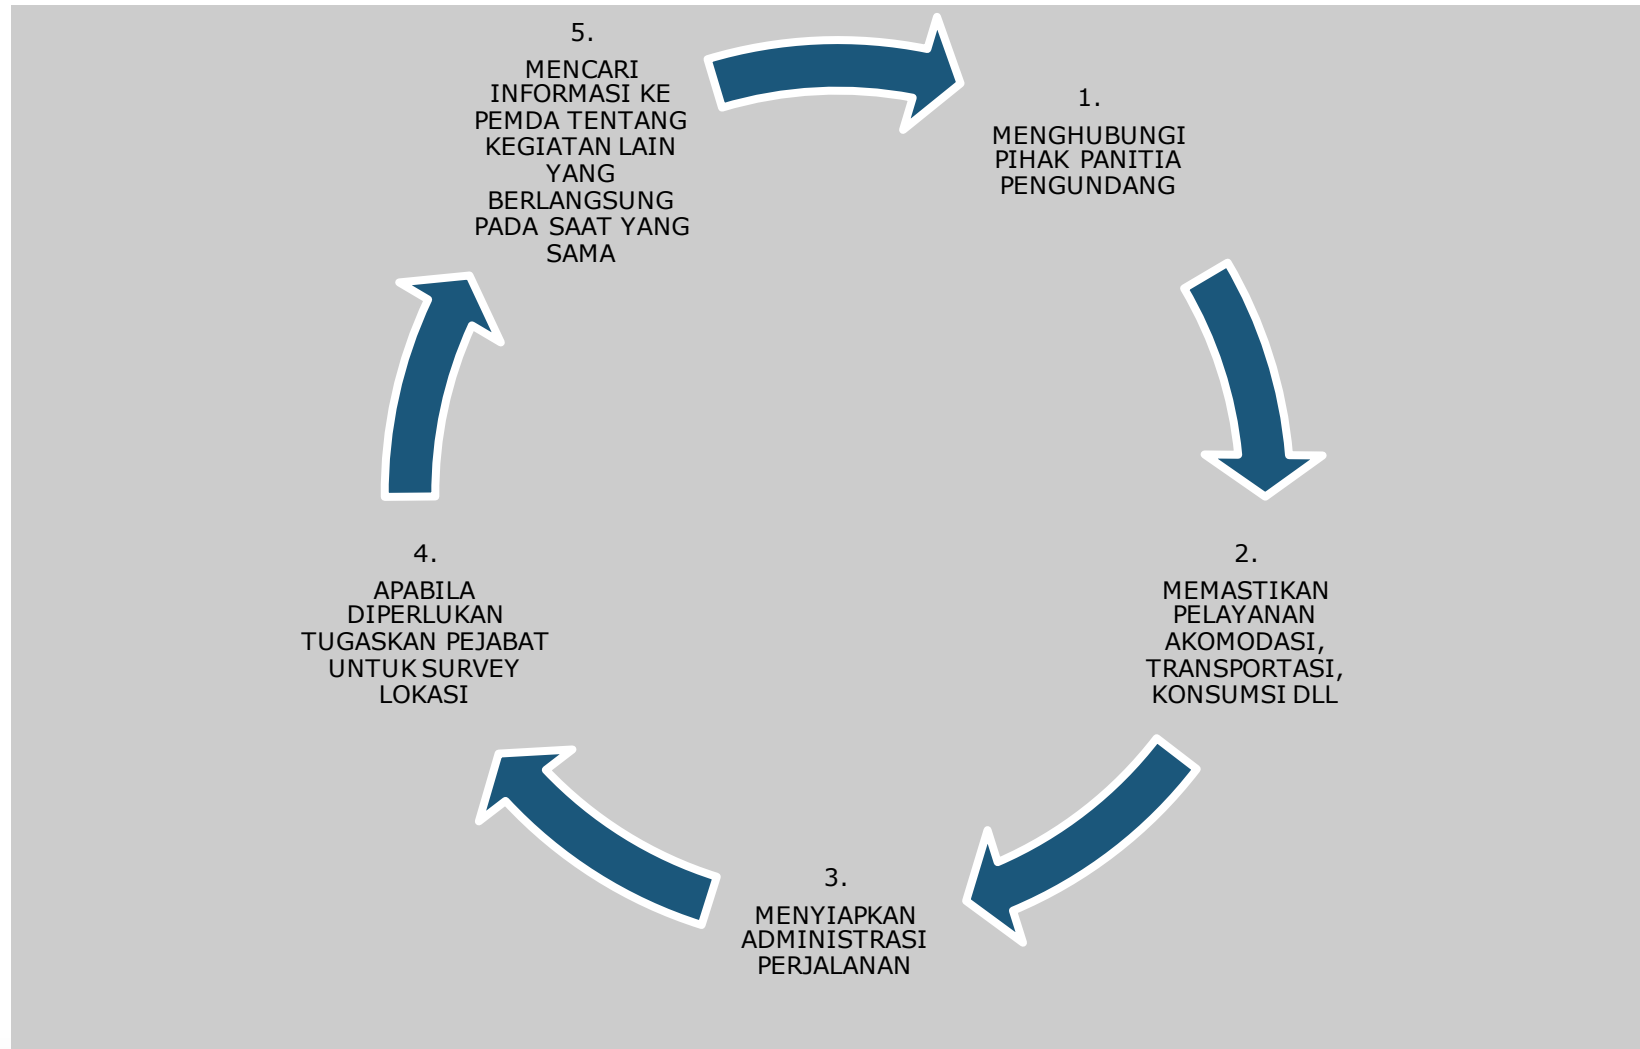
1.

MENGHUBUNGI PIHAK PANITIA PENGUNDANG

2.

MEMASTIKAN PELAYANAN AKOMODASI, TRANSPORTASI, KONSUMSI DLL

3.

MENYIAPKAN ADMINISTRASI PERJALANAN

4.

APABILA DIPERLUKAN TUGASKAN PEJABAT UNTUK SURVEY LOKASI

5.

MENCARI INFORMASI KE PEMDA TENTANG KEGIATAN LAIN YANG BERLANGSUNG PADA SAAT YANG SAMA